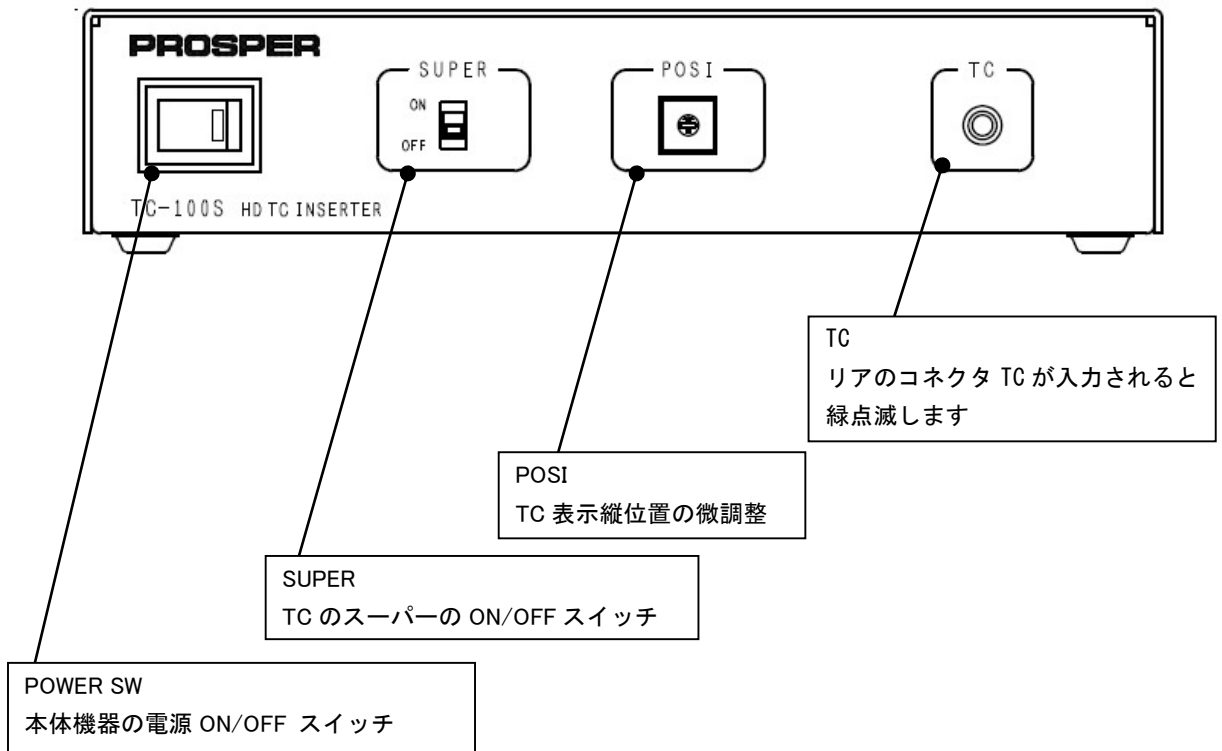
PROSPER

SUPER
ON
OFF

POSI

TC

TC-100S HD TC INSERTER

TC
リアのコネクタ TC が入力されると緑点滅します

POSI
TC 表示縦位置の微調整

SUPER
TC のスーパーの ON/OFF スイッチ

POWER SW
本体機器の電源 ON/OFF スイッチ